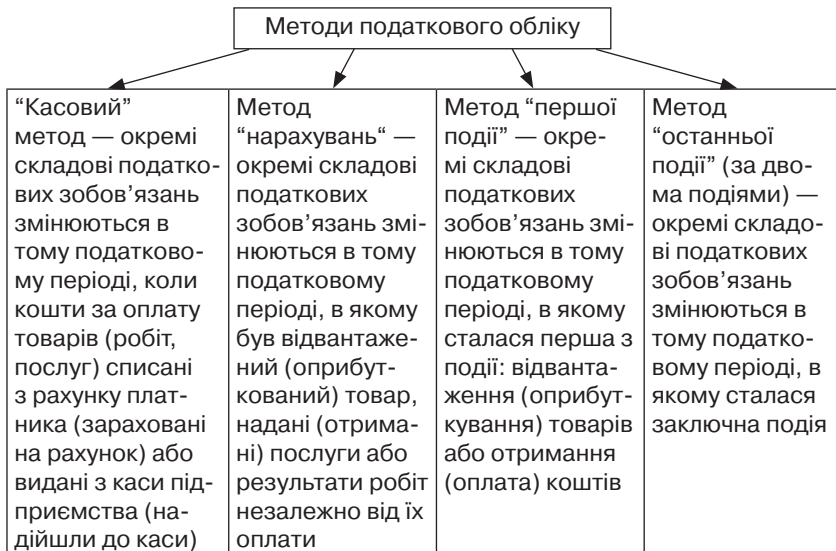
Методи податкового обліку

| "Касовий" метод — окремі складові податкових зобов'язань змінюються в тому податковому періоді, коли кошти за оплату товарів (робіт, послуг) списані з рахунку платника (зараховані на рахунок) або видані з каси підприємства (надійшли до каси) | Метод "нарахувань" — окремі складові податкових зобов'язань змінюються в тому податковому періоді, в якому був відвантажений (оприбуткований) товар, надані (отримані) послуги або результати робіт незалежно від їх оплати | Метод "першої події" — окремі складові податкових зобов'язань змінюються в тому податковому періоді, в якому сталася перша з події: відвантаження (оприбуткування) товарів або отримання (оплата) коштів | Метод "останньої події" (за двома подіями) — окремі складові податкових зобов'язань змінюються в тому податковому періоді, в якому сталася заключна подія |
|---|---|---|---|